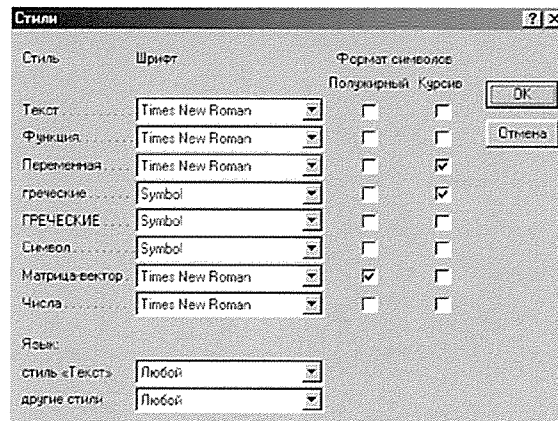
Стили ? ×

Стиль Шрифт Формат символов

Полужирный Курсив

OK

Отмена

| Стиль | Шрифт | Полужирный | Курсив |
|---|---|---|---|
| Текст | Times New Roman | ☐ | ☐ |
| Функция | Times New Roman | ☐ | ☐ |
| Переменная | Times New Roman | ☐ | ☑ |
| греческие | Symbol | ☐ | ☑ |
| ГРЕЧЕСКИЕ | Symbol | ☐ | ☐ |
| Символ | Symbol | ☐ | ☐ |
| Матрица-вектор | Times New Roman | ☑ | ☐ |
| Числа | Times New Roman | ☐ | ☐ |

Язык:

стиль «Текст» Любой

другие стили Любой